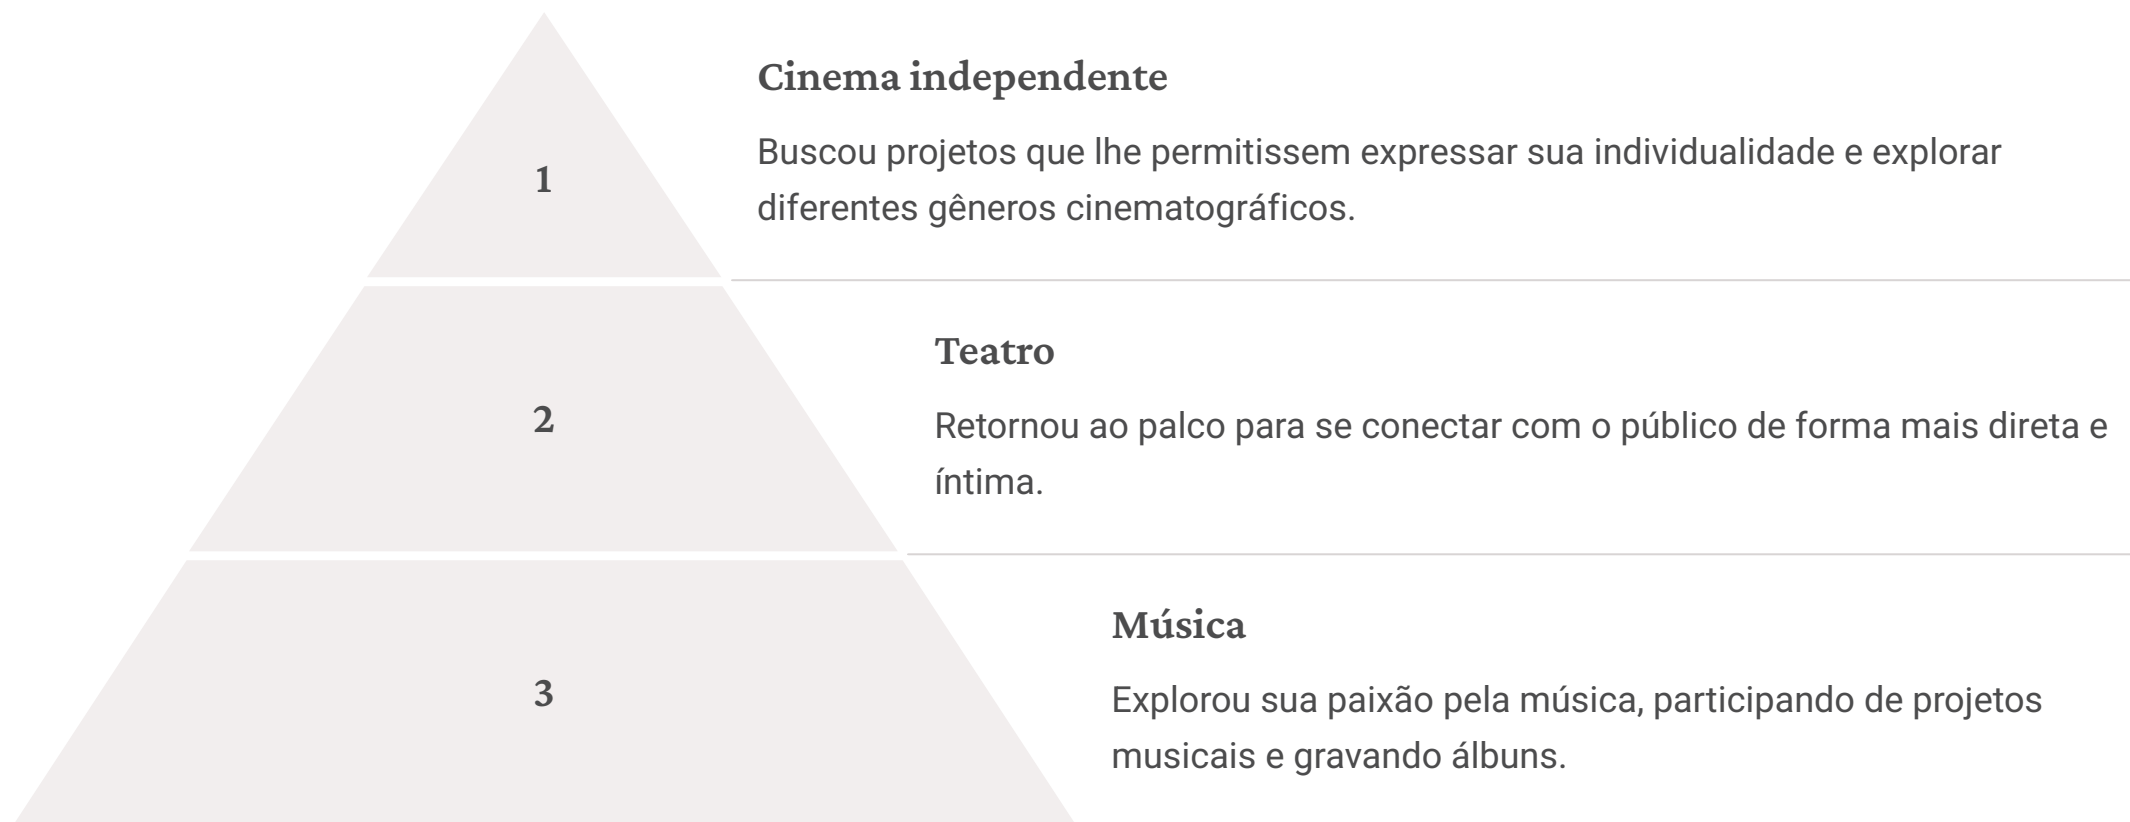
1

Cinema independente

Buscou projetos que lhe permitissem expressar sua individualidade e explorar diferentes gêneros cinematográficos.

2

Teatro

Retornou ao palco para se conectar com o público de forma mais direta e íntima.

3

Música

Explorou sua paixão pela música, participando de projetos musicais e gravando álbuns.